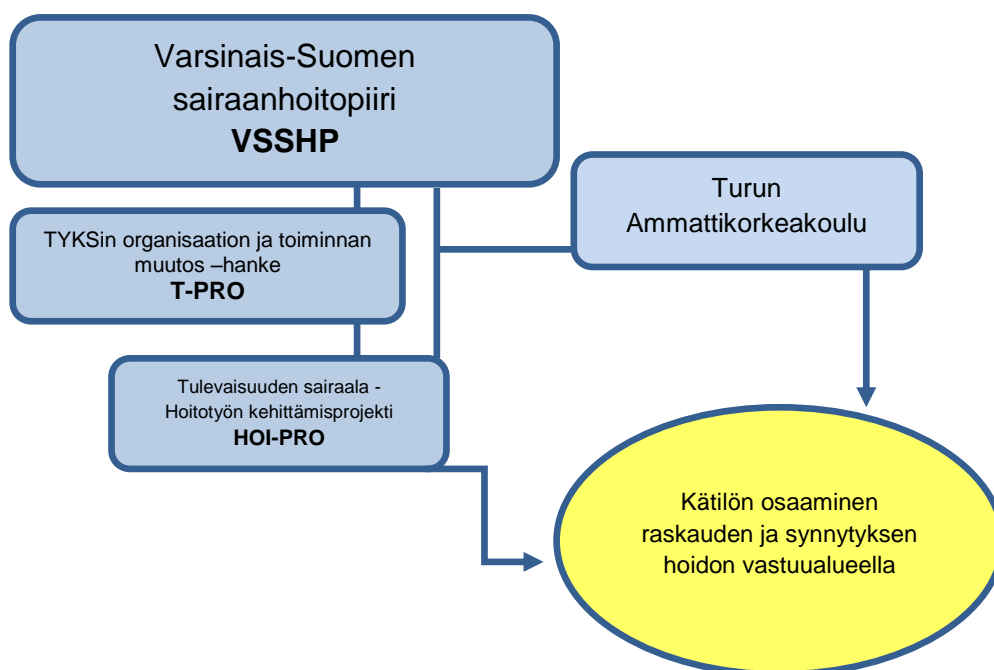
Varsinais-Suomen sairaanhoitopiiri
**VSSHP**

Turun Ammattikorkeakoulu

TYKSin organisaation ja toiminnan muutos –hanke
**T-PRO**

Tulevaisuuden sairaala - Hoitotyön kehittämisprojekti
**HOI-PRO**

Kätilön osaaminen raskauden ja synnytyksen hoidon vastuualueella